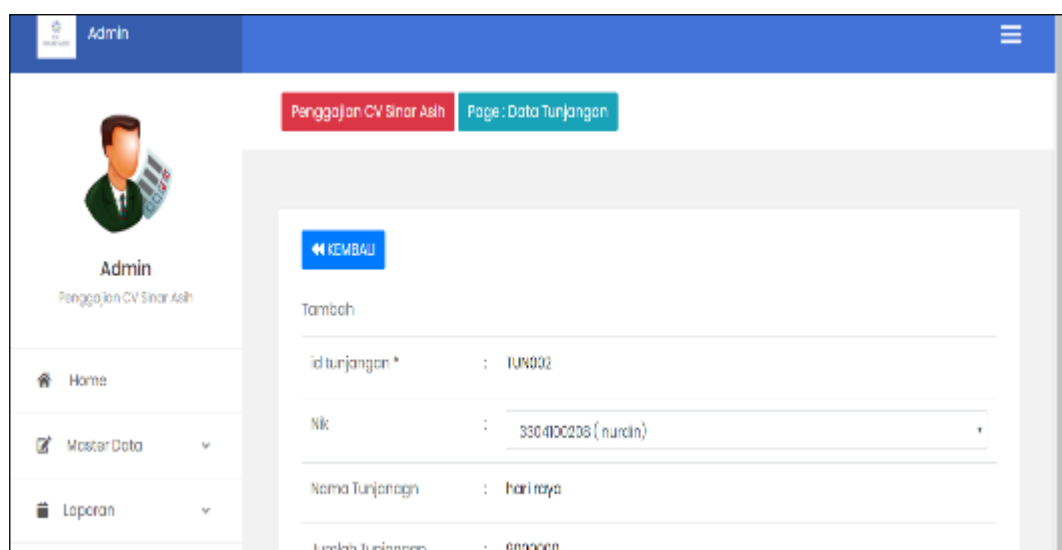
Admin

Penggajian CV Sinar Asih
Page : Data Tunjangan

Admin
Penggajian CV Sinar Asih

Home
Master Data
Laporan

KEMBALI

Tambah

id tunjangan * : TUN002

Nik : 3304100208 ( nurdin)

Nama Tunjanagn : hari raya

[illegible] : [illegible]